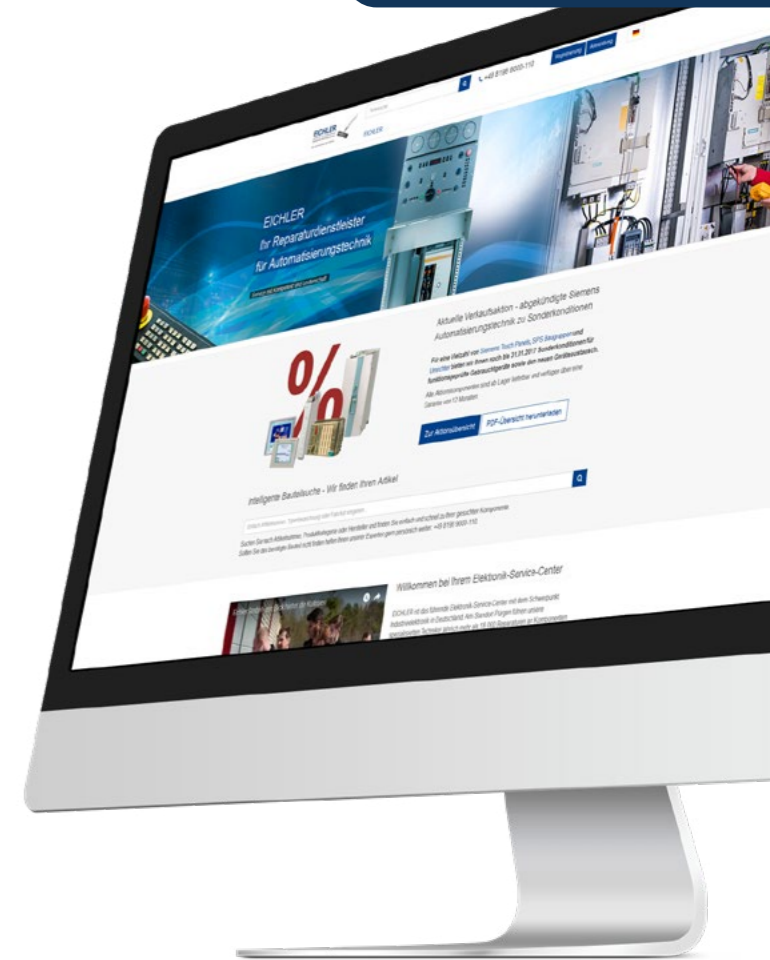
EICHLER

EICHLER

+49 8198 9000-110

Registrierung Anmeldung

EICHLER
Ihr Reparaturdienstleister
für Automatisierungstechnik

Aktuelle Verkaufsaktion - abgekündigte Siemens Automatisierungstechnik zu Sonderkonditionen

Für eine Vielzahl von Siemens Touch Panels, SPS Baugruppen und Umrichter bieten wir Ihnen noch bis 31.01.2017 Sonderkonditionen für funktionsgeprüfte Gebrauchtgeräte sowie den neuen Geräteaustausch.

Alle Aktionskomponenten sind ab Lager lieferbar und verfügen über eine Garantie von 12 Monaten.

Zur Aktionsübersicht

PDF-Übersicht herunterladen

Intelligente Bauteilsuche - Wir finden Ihren Artikel

+49 8198 9000-110

Willkommen bei Ihrem Elektronik-Service-Center

EICHLER ist das führende Elektronik-Service-Center mit dem Schwerpunkt Industrieelektronik in Deutschland.

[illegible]